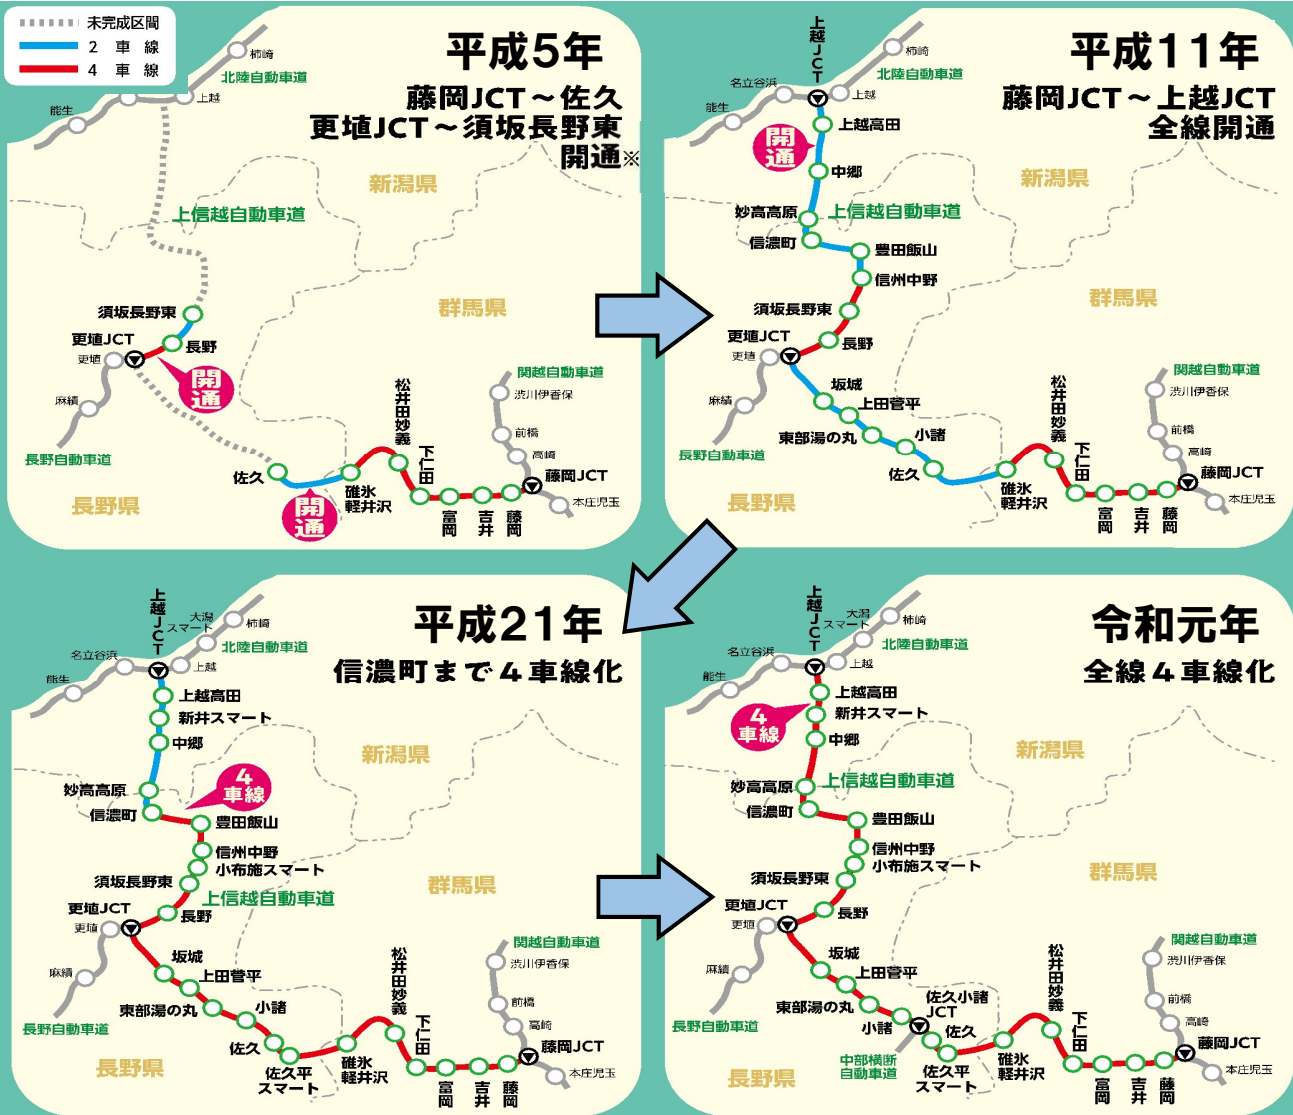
未完成区間
2 車 線
4 車 線

平成5年
藤岡JCT～佐久
更埴JCT～須坂長野東
開通※

柿崎
北陸自動車道
上越
能生
新潟県
上信越自動車道
群馬県
須坂長野東
更埴JCT
長野
更埴
開通
麻績
関越自動車道
渋川伊香保
松井田妙義
前橋
下仁田
高崎
藤岡JCT
長野自動車道
佐久
碓氷軽井沢
本庄児玉
開通
長野県
富岡
吉井
藤岡

平成11年
藤岡JCT～上越JCT
全線開通

上越JCT
柿崎
名立谷浜
北陸自動車道
上越
能生
上越高田
開通
中郷
新潟県
妙高高原
上信越自動車道
信濃町
豊田飯山
信州中野
群馬県
須坂長野東
更埴JCT
長野
更埴
坂城
関越自動車道
渋川伊香保
麻績
上田菅平
松井田妙義
前橋
小諸
東部湯の丸
長野自動車道
下仁田
高崎
藤岡JCT
佐久
碓氷軽井沢
本庄児玉
長野県
富岡
吉井
藤岡

平成21年
信濃町まで4車線化

上越JCT
大潟スマート
柿崎
北陸自動車道
名立谷浜
上越
能生
上越高田
新井スマート
中郷
新潟県
妙高高原
4車線
信濃町
豊田飯山
信州中野
小布施スマート
須坂長野東
群馬県
上信越自動車道
更埴JCT
長野
更埴
関越自動車道
坂城
渋川伊香保
麻績
上田菅平
松井田妙義
前橋
長野自動車道
東部湯の丸
小諸
下仁田
高崎
佐久
藤岡JCT
佐久平スマート
碓氷軽井沢
本庄児玉
長野県
富岡
吉井
藤岡

令和元年
全線4車線化

上越JCT
大潟スマート
柿崎
名立谷浜
北陸自動車道
上越
能生
上越高田
4車線
新井スマート
中郷
新潟県
上信越自動車道
妙高高原
信濃町
豊田飯山
信州中野
小布施スマート
群馬県
須坂長野東
更埴JCT
長野
更埴
坂城
関越自動車道
渋川伊香保
麻績
上田菅平
佐久小諸JCT
松井田妙義
前橋
東部湯の丸
長野自動車道
小諸
佐久
下仁田
高崎
中部横断自動車道
碓氷軽井沢
藤岡JCT
佐久平スマート
本庄児玉
長野県
富岡
吉井
藤岡